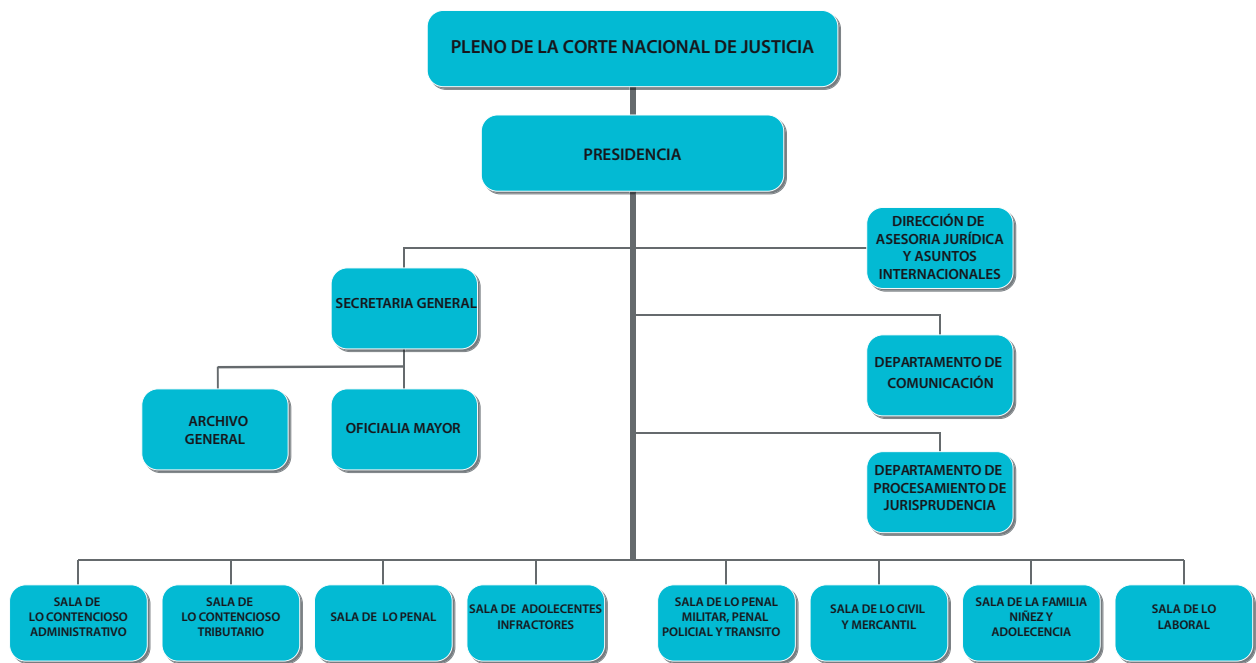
PLENO DE LA CORTE NACIONAL DE JUSTICIA

PRESIDENCIA

DIRECCIÓN DE ASESORIA JURÍDICA Y ASUNTOS INTERNACIONALES

SECRETARIA GENERAL

DEPARTAMENTO DE COMUNICACIÓN

ARCHIVO GENERAL

OFICIALIA MAYOR

DEPARTAMENTO DE PROCESAMIENTO DE JURISPRUDENCIA

SALA DE LO CONTENCIOSO ADMINISTRATIVO

SALA DE LO CONTENCIOSO TRIBUTARIO

SALA DE LO PENAL

SALA DE ADOLECENTES INFRACTORES

SALA DE LO PENAL MILITAR, PENAL POLICIAL Y TRANSITO

SALA DE LO CIVIL Y MERCANTIL

SALA DE LA FAMILIA NIÑEZ Y ADOLECENCIA

SALA DE LO LABORAL